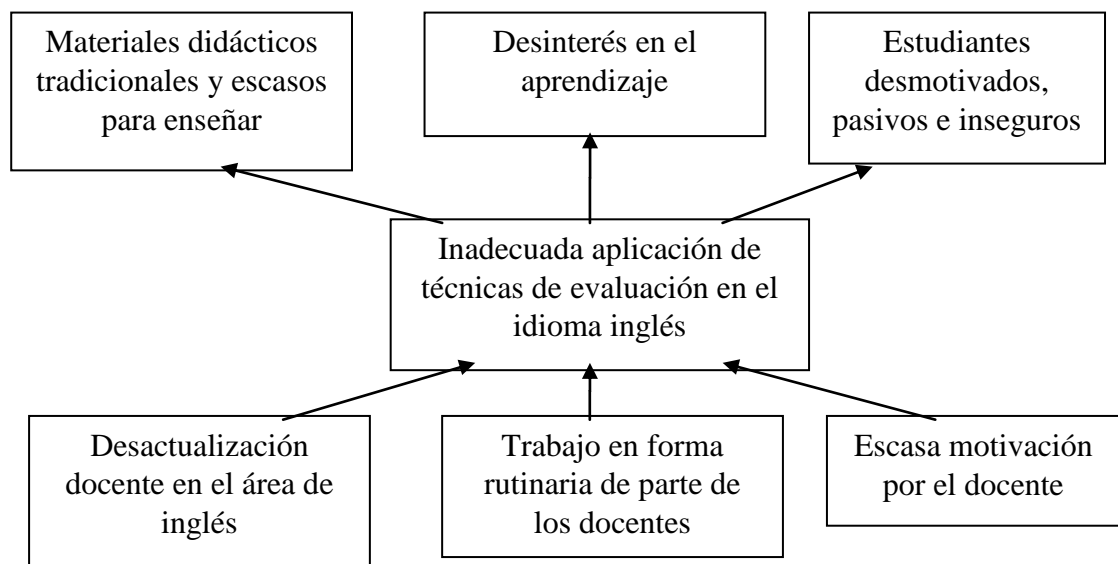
Materiales didácticos tradicionales y escasos para enseñar

Desinterés en el aprendizaje

Estudiantes desmotivados, pasivos e inseguros

Inadecuada aplicación de técnicas de evaluación en el idioma inglés

Desactualización docente en el área de inglés

Trabajo en forma rutinaria de parte de los docentes

Escasa motivación por el docente